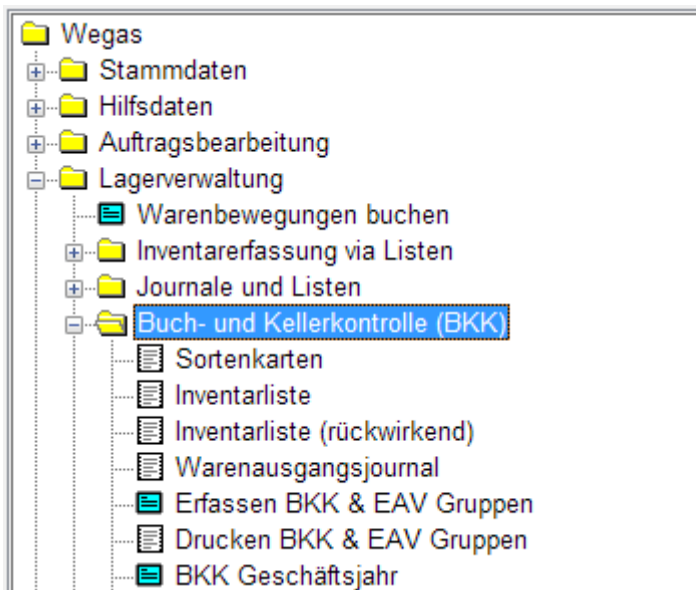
Wegas
Stammdaten
Hilfsdaten
Auftragsbearbeitung
Lagerverwaltung
Warenbewegungen buchen
Inventarerfassung via Listen
Journale und Listen
Buch- und Kellerkontrolle (BKK)
Sortenkarten
Inventarliste
Inventarliste (rückwirkend)
Warenausgangsjournal
Erfassen BKK & EAV Gruppen
Drucken BKK & EAV Gruppen
BKK Geschäftsjahr